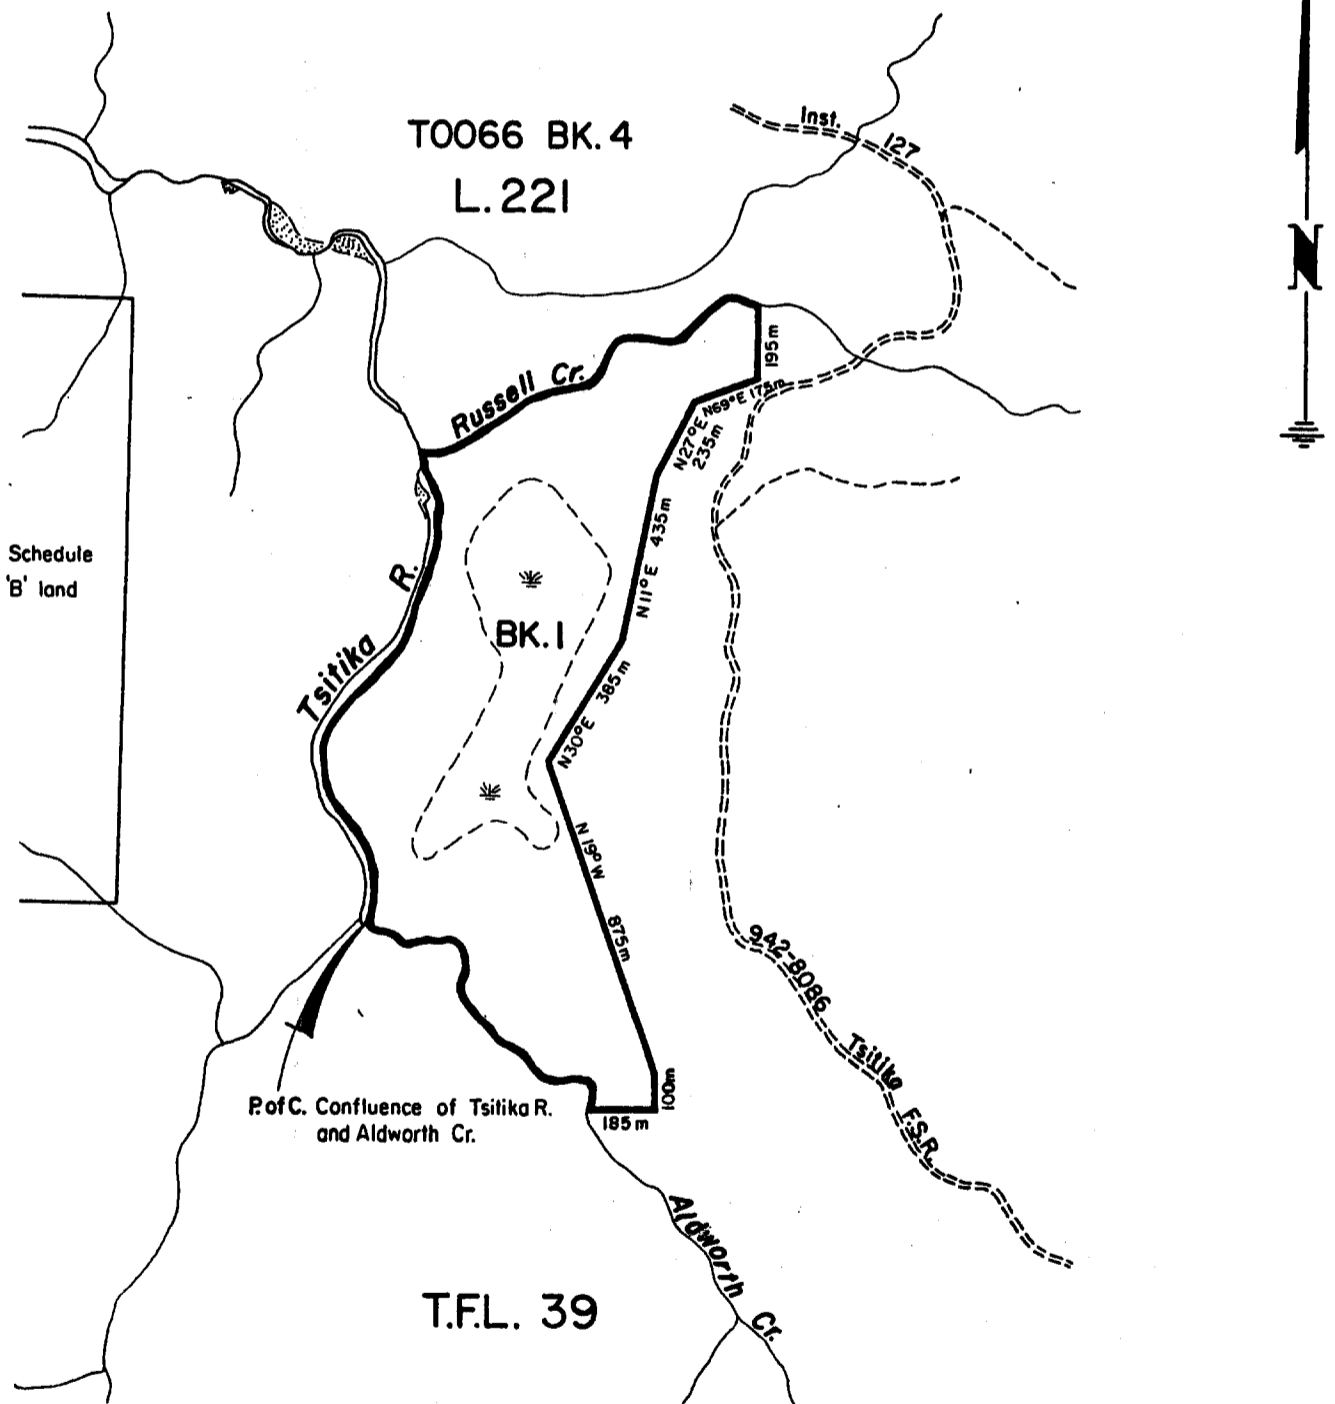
T0066 BK. 4
L. 221

Inst.
127

N

195 m
Russell Cr.
N69°E 175m
N27°E 235m
N11°E 435m
N30°E 385m
BK. I
Schedule 'B' land
Tsitika R.
N 19° W 875m
942-8086 Tsitika F.S.R.
100m
185 m
P. of C. Confluence of Tsitika R. and Aldworth Cr.
Aldworth Cr.
T.F.L. 39